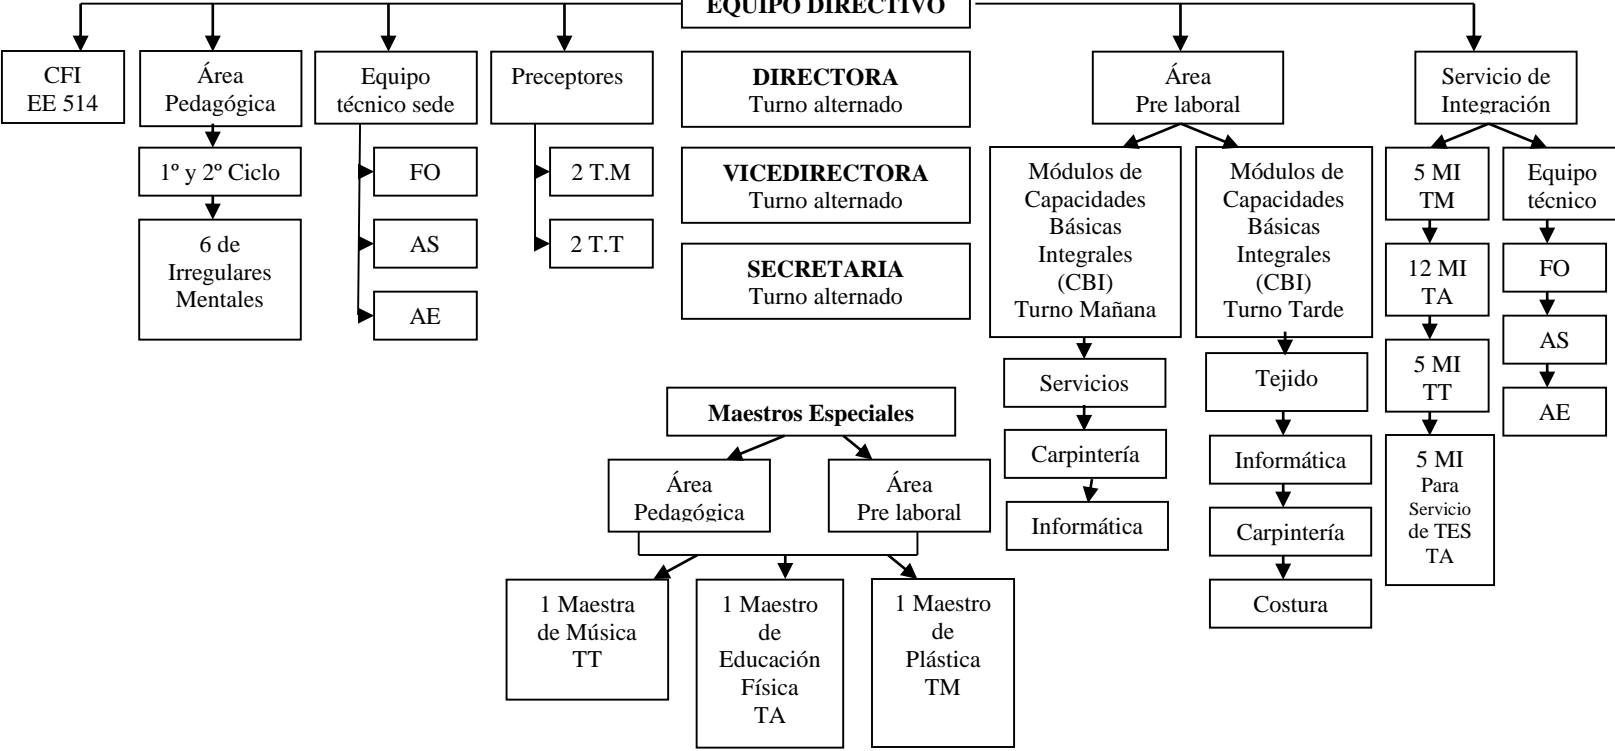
EQUIPO DIRECTIVO

CFI EE 514

Área Pedagógica

1º y 2º Ciclo

6 de Irregulares Mentales

Equipo técnico sede

FO

AS

AE

Preceptores

2 T.M

2 T.T

DIRECTORA
Turno alternado

VICEDIRECTORA
Turno alternado

SECRETARIA
Turno alternado

Área Pre laboral

Módulos de Capacidades Básicas Integrales (CBI) Turno Mañana

Servicios

Carpintería

Informática

Módulos de Capacidades Básicas Integrales (CBI) Turno Tarde

Tejido

Informática

Carpintería

Costura

Servicio de Integración

5 MI TM

12 MI TA

5 MI TT

5 MI Para Servicio de TES TA

Equipo técnico

FO

AS

AE

Maestros Especiales

Área Pedagógica

Área Pre laboral

1 Maestra de Música TT

1 Maestro de Educación Física TA

1 Maestro de Plástica TM